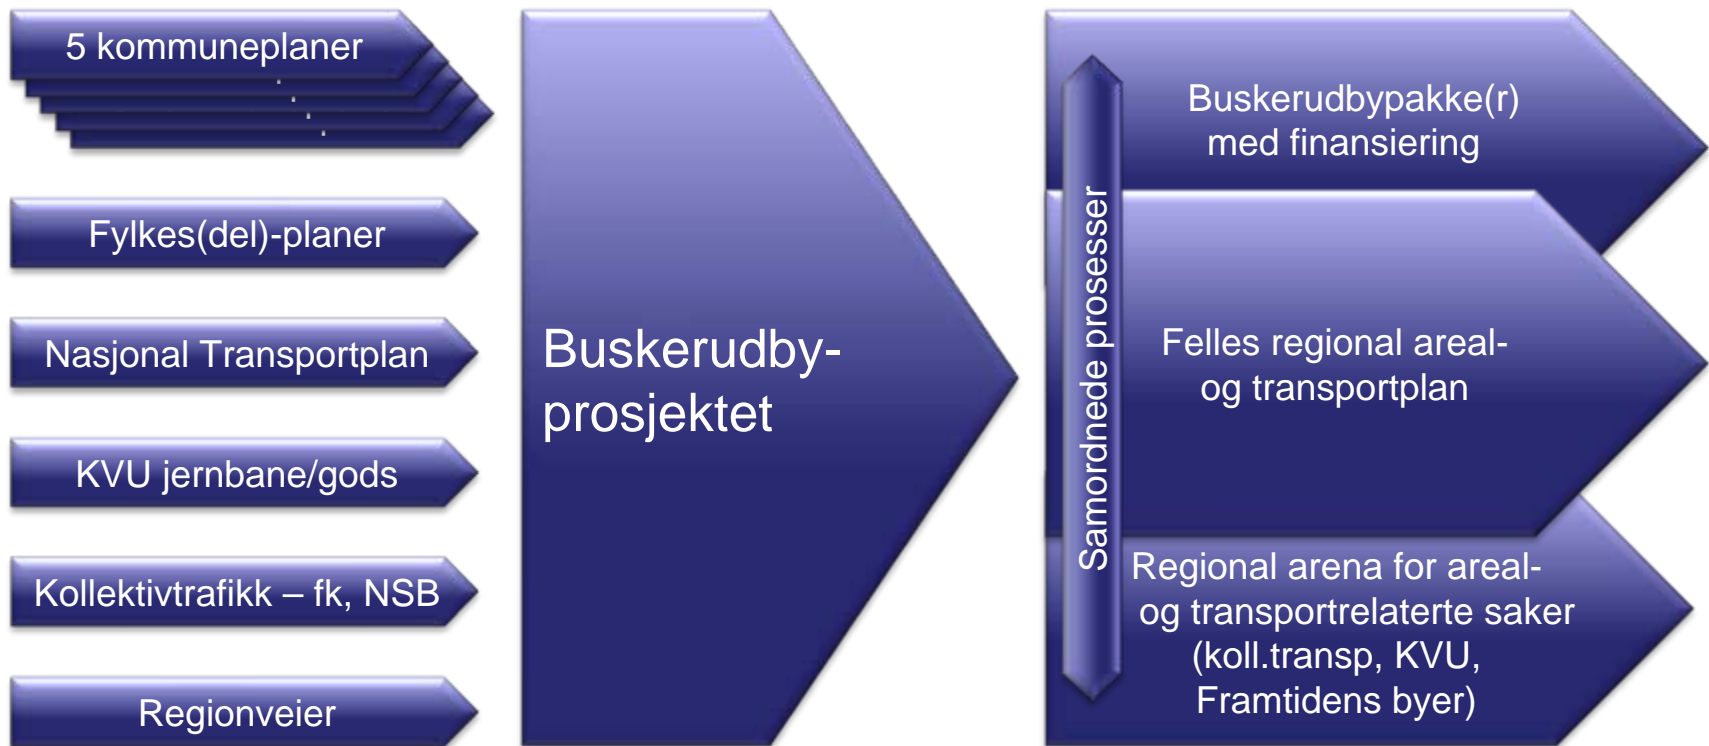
5 kommuneplaner

Fylkes(del)-planer

Nasjonal Transportplan

KVU jernbane/gods

Kollektivtrafikk – fk, NSB

Regionveier

Buskerudby-prosjektet

Samordnede prosesser

Buskerudbypakke(r) med finansiering

Felles regional areal- og transportplan

Regional arena for areal- og transportrelaterte saker (koll.transp, KVU, Framtidens byer)